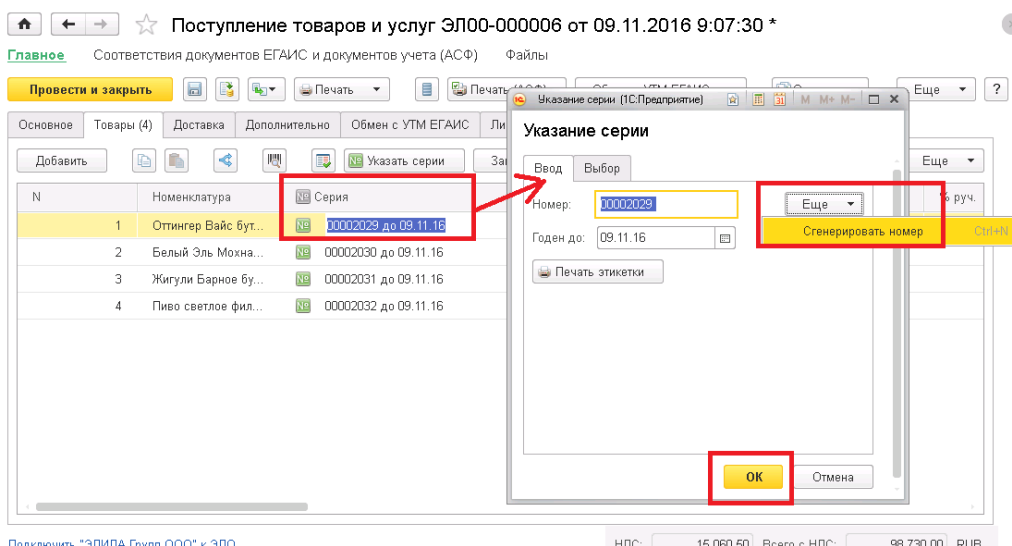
Поступление товаров и услуг ЭЛ00-000006 от 09.11.2016 9:07:30 *

Главное Соответствия документов ЕГАИС и документов учета (АСФ) Файлы

Провести и закрыть Печать Печать (АСФ) Еще ?

Основное Товары (4) Доставка Дополнительно Обмен с УТМ ЕГАИС Ли

Добавить Указать серии За Еще

| N | Номенклатура | Серия |
|---|---|---|
| 1 | Оттингер Вайс бут... | 00002029 до 09.11.16 |
| 2 | Белый Эль Мохна... | 00002030 до 09.11.16 |
| 3 | Жигули Барное бу... | 00002031 до 09.11.16 |
| 4 | Пиво светлое фил... | 00002032 до 09.11.16 |

% руч.

Указание серии (1С:Предприятие) M M+ M-

Указание серии

Ввод Выбор

Номер: 00002029 Еще

Сгенерировать номер Ctrl+N

Годен до: 09.11.16

Печать этикетки

ОК Отмена

Подключить "ЭЛИДА Групп ООО" к ЭДО НДС: 15 060,50 Всего с НДС: 98 730,00 RUB